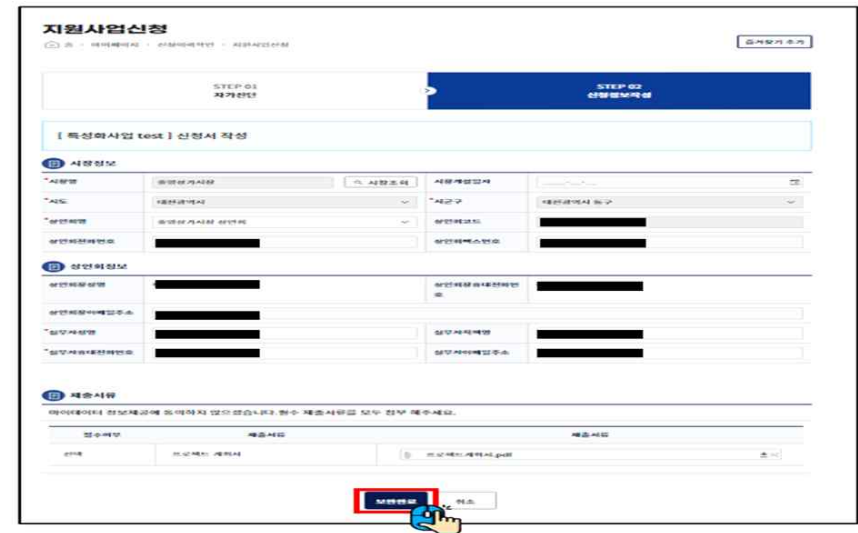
지원사업신청

즐겨찾기 추가

STEP 01
자가진단

STEP 02
신청정보작성

[ 특성화사업 test ] 신청서 작성

시장정보

*시장명 | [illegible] | 시장조회 | 사용개설일자 | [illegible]
*시도 | 대전광역시 | *시군구 | 대전광역시 동구
*상인회명 | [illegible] | 상인회코드 |
상인회전화번호 | | 상인회팩스번호 |

상인회정보

상인회장성명 | | 상인회장휴대전화번호 |
상인회장사업장주소 |
*점포자성명 | | 점포자직책명 |
*점포자휴대전화번호 | | 점포자사업장주소 |

제출서류

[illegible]

| 필수여부 | 제출서류 | 제출서류 |
|---|---|---|
| 선택 | 프로젝트 계획서 | 프로젝트 계획서.pdf |

보완완료 취소